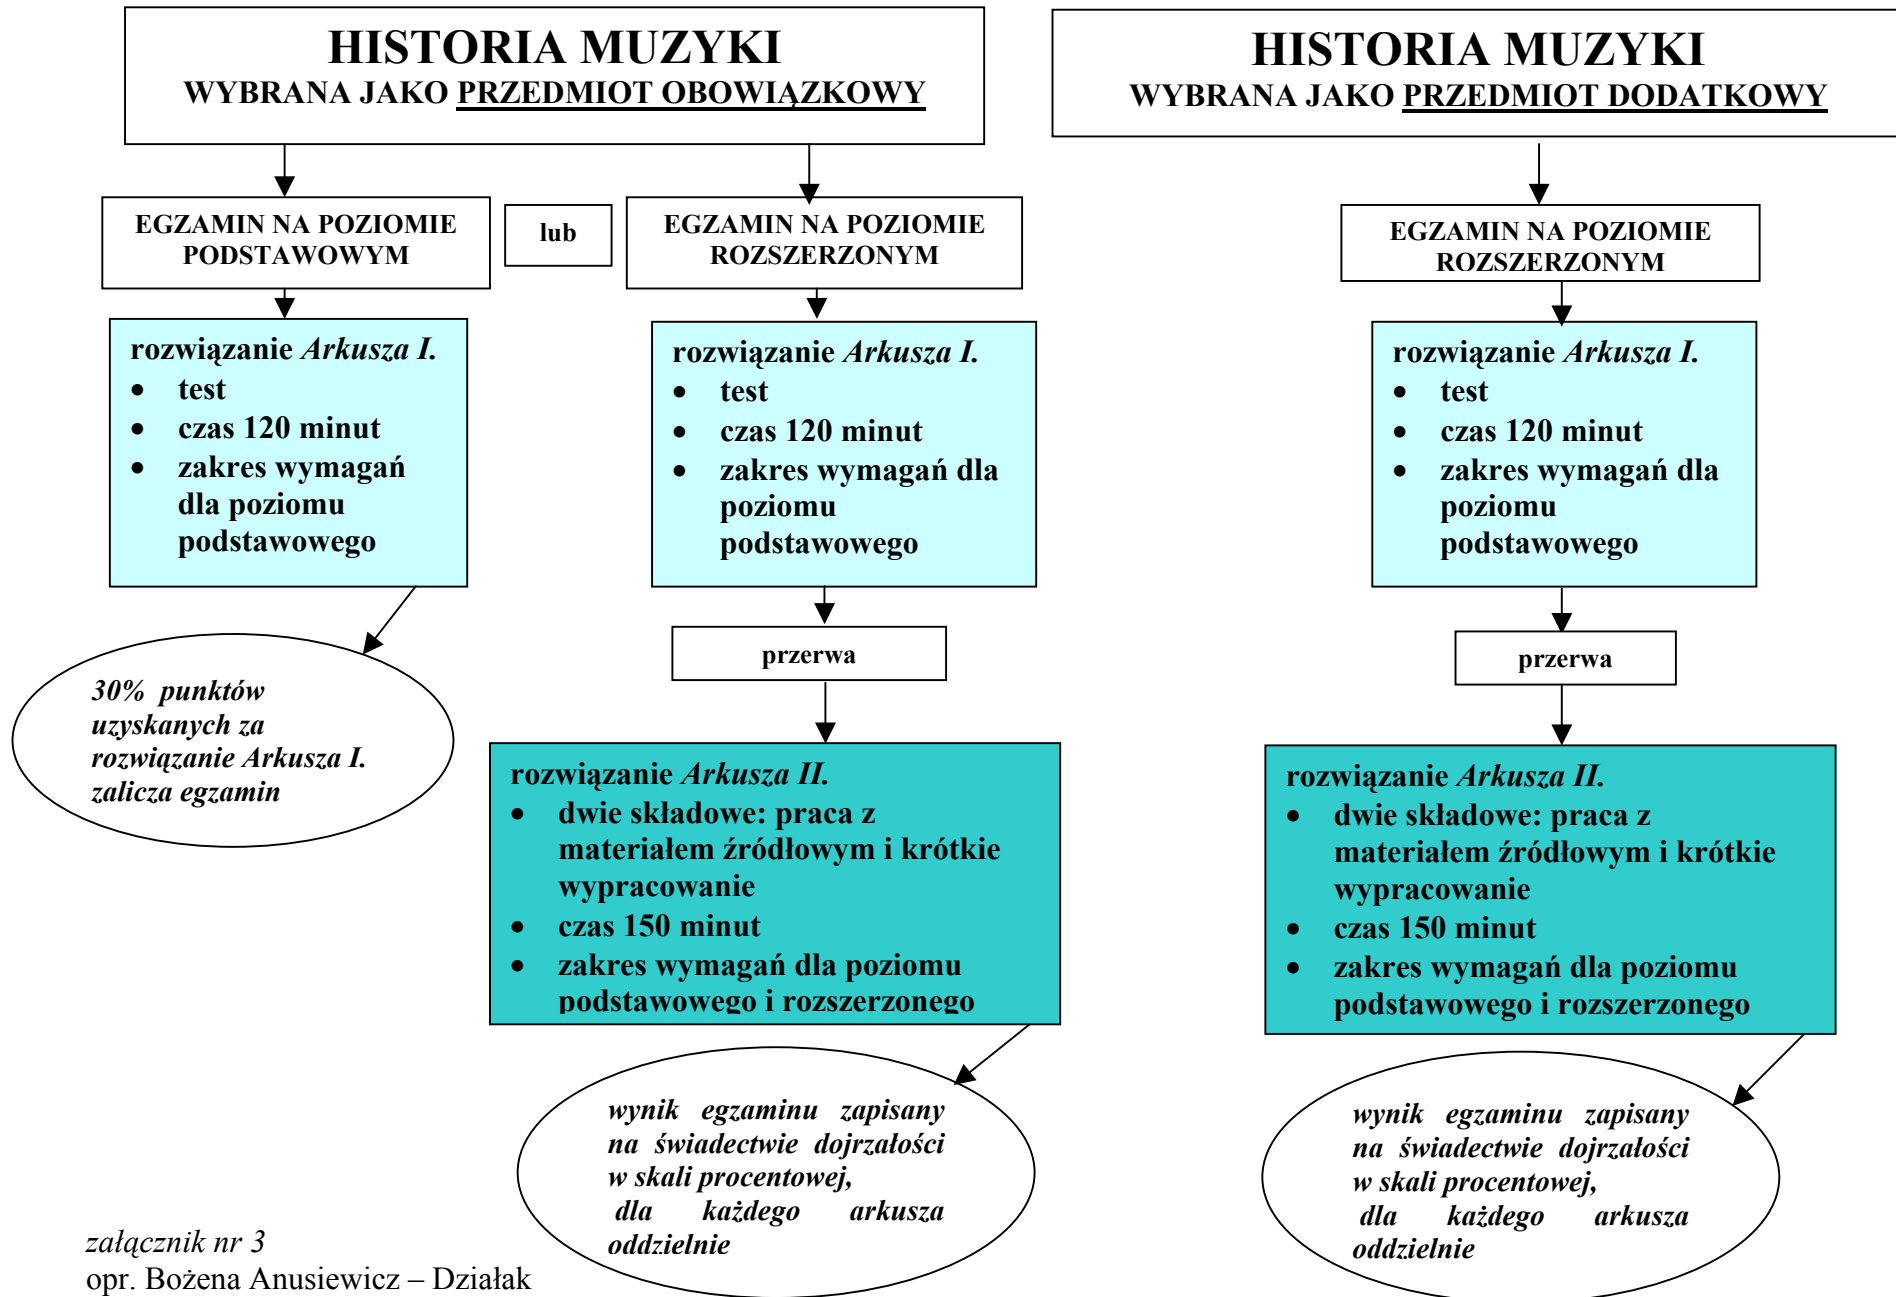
HISTORIA MUZYKI
WYBRANA JAKO PRZEDMIOT OBOWIĄZKOWY

EGZAMIN NA POZIOMIE PODSTAWOWYM

lub

EGZAMIN NA POZIOMIE ROZSZERZONYM

rozwiązanie *Arkusza I.*
- test
- czas 120 minut
- zakres wymagań dla poziomu podstawowego

*30% punktów uzyskanych za rozwiązanie Arkusza I. zalicza egzamin*

rozwiązanie *Arkusza I.*
- test
- czas 120 minut
- zakres wymagań dla poziomu podstawowego

przerwa

rozwiązanie *Arkusza II.*
- dwie składowe: praca z materiałem źródłowym i krótkie wypracowanie
- czas 150 minut
- zakres wymagań dla poziomu podstawowego i rozszerzonego

*wynik egzaminu zapisany na świadectwie dojrzałości w skali procentowej, dla każdego arkusza oddzielnie*

HISTORIA MUZYKI
WYBRANA JAKO PRZEDMIOT DODATKOWY

EGZAMIN NA POZIOMIE ROZSZERZONYM

rozwiązanie *Arkusza I.*
- test
- czas 120 minut
- zakres wymagań dla poziomu podstawowego

przerwa

rozwiązanie *Arkusza II.*
- dwie składowe: praca z materiałem źródłowym i krótkie wypracowanie
- czas 150 minut
- zakres wymagań dla poziomu podstawowego i rozszerzonego

*wynik egzaminu zapisany na świadectwie dojrzałości w skali procentowej, dla każdego arkusza oddzielnie*

*załącznik nr 3*
opr. Bożena Anusiewicz – Działak